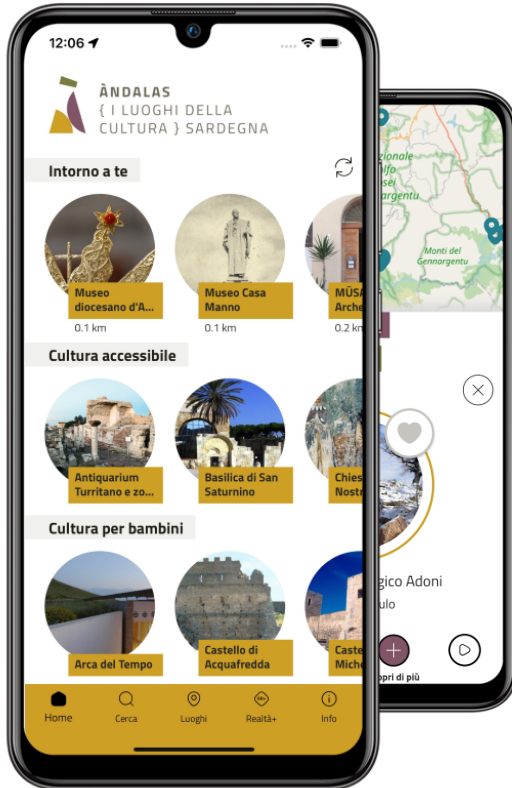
12:06

ÀNDALAS
{ I LUOGHI DELLA CULTURA } SARDEGNA

Intorno a te

Museo diocesano d'A...
0.1 km

Museo Casa Manno
0.1 km

MUSA Arche
0.2 km

Cultura accessibile

Antiquarium Turritano e zo...

Basilica di San Saturnino

Chies Nostr

Cultura per bambini

Arca del Tempo

Castello di Acquafredda

Caste Mich

Home
Cerca
Luoghi
Realtà+
Info

zionale olfo osei ennargentu

Monti del Gennargentu

gico Adoni

ulo

opri di più